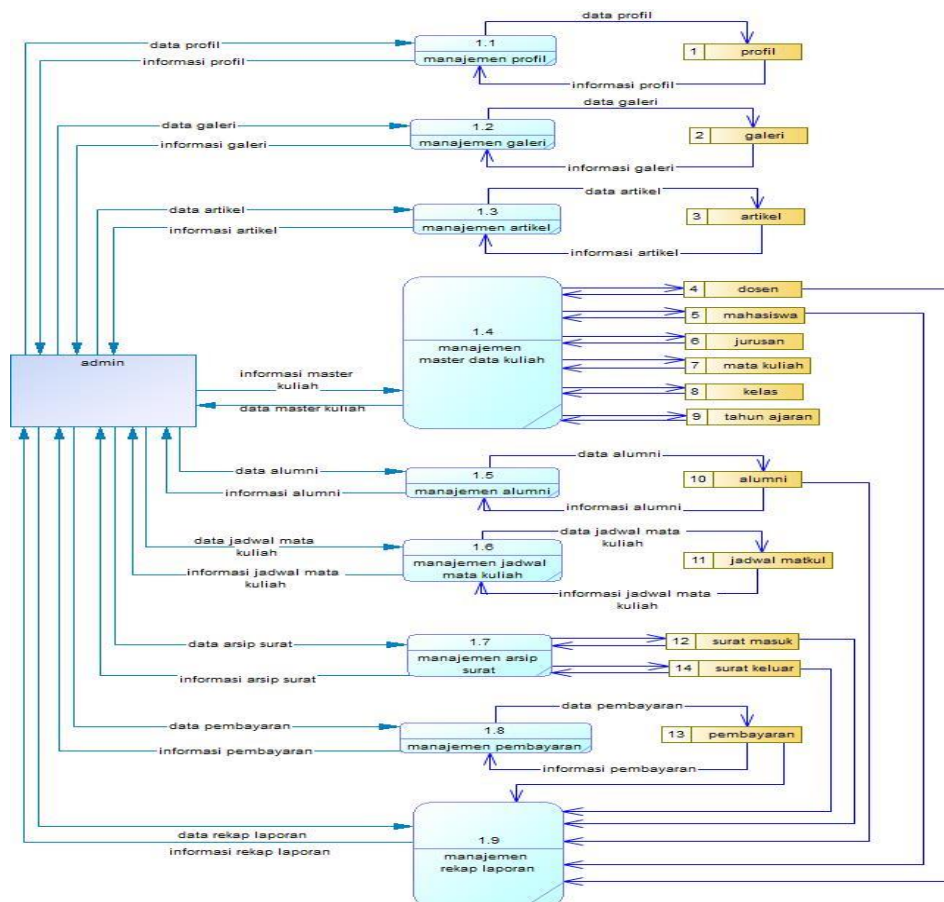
data profil
data profil
1.1
manajemen profil
1 profil
informasi profil
informasi profil

data galeri
data galeri
1.2
manajemen galeri
2 galeri
informasi galeri
informasi galeri

data artikel
data artikel
1.3
manajemen artikel
3 artikel
informasi artikel
informasi artikel

1.4
manajemen master data kuliah
4 dosen
5 mahasiswa
6 jurusan
7 mata kuliah
8 kelas
9 tahun ajaran

admin
informasi master kuliah
data master kuliah

data alumni
data alumni
1.5
manajemen alumni
10 alumni
informasi alumni
informasi alumni

data jadwal mata kuliah
data jadwal mata kuliah
1.6
manajemen jadwal mata kuliah
11 jadwal matkul
informasi jadwal mata kuliah
informasi jadwal mata kuliah

data arsip surat
1.7
manajemen arsip surat
12 surat masuk
14 surat keluar
informasi arsip surat

data pembayaran
data pembayaran
1.8
manajemen pembayaran
13 pembayaran
informasi pembayaran
informasi pembayaran

data rekap laporan
informasi rekap laporan
1.9
manajemen rekap laporan